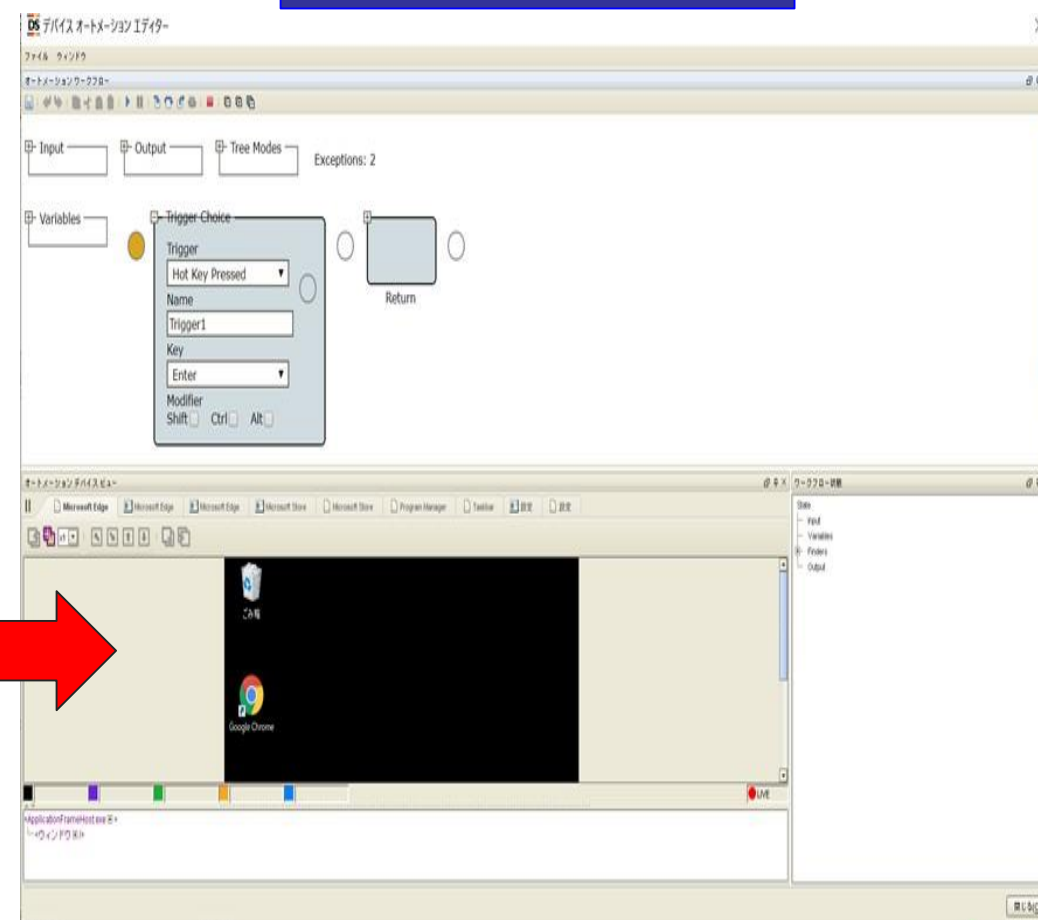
DS デバイス オートメーション エディター

ファイル ウィンドウ

オートメーション ワークフロー

Input

Output

Tree Modes

Exceptions: 2

Variables

Trigger Choice

Trigger

Hot Key Pressed

Name

Trigger1

Key

Enter

Modifier

Shift Ctrl Alt

Return

オートメーション デバイスビュー

Microsoft Edge | Microsoft Edge | Microsoft Edge | Microsoft Store | Microsoft Store | Program Manager | Taskbar | 設定 | 設定

ごみ箱

Google Chrome

LIVE

«ApplicationFrameHost.exe:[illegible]»

«ウィンドウ:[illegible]»

ワークフロー状態

State

Input

Variables

Finders

Output

閉じる([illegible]